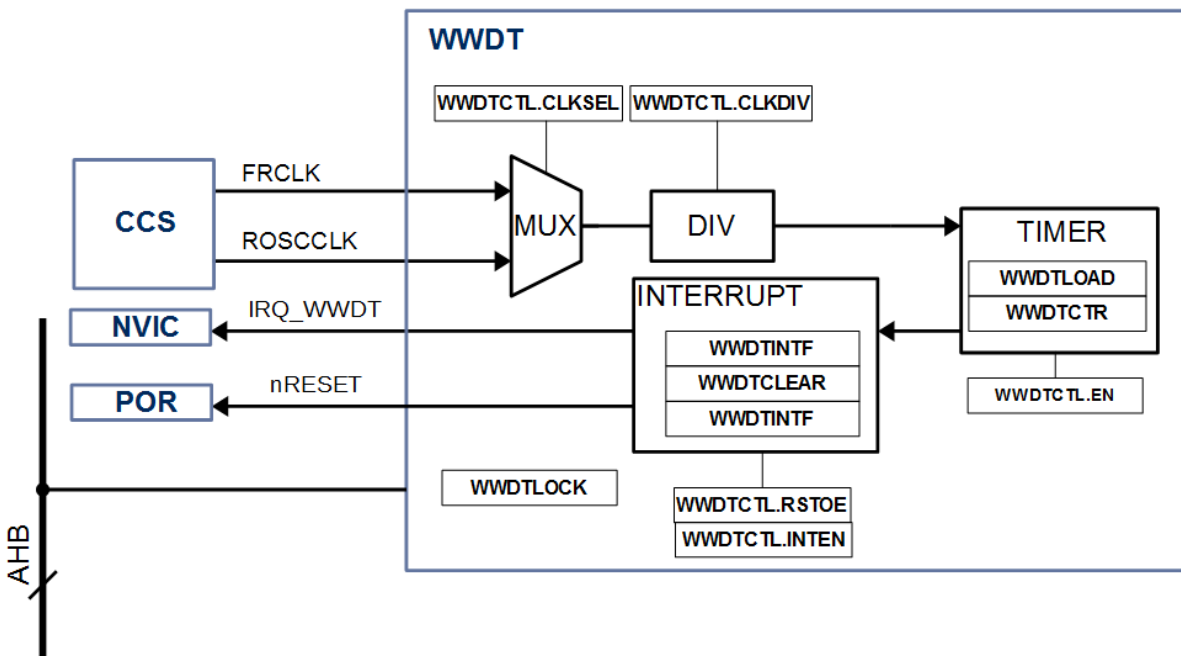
WWDT

WWDTCTL.CLKSEL

WWDTCTL.CLKDIV

CCS

FRCLK

ROSCCLK

MUX

DIV

TIMER

WWDTLOAD

WWDTCTR

INTERRUPT

NVIC

IRQ_WWDT

WWDTINTF

WWDTCLEAR

WWDTINTF

POR

nRESET

WWDTCTL.EN

WWDTLOCK

WWDTCTL.RSTOE

WWDTCTL.INTEN

AHB